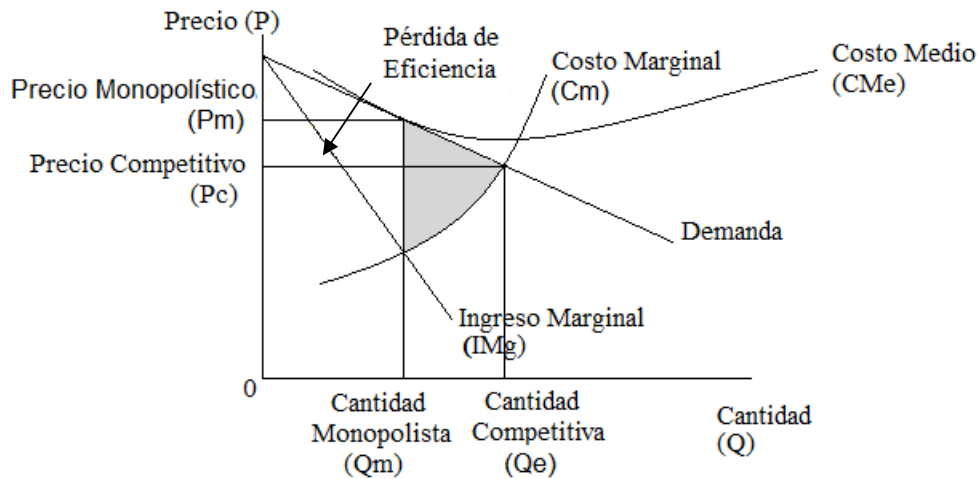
Precio (P)

Pérdida de Eficiencia

Costo Marginal (Cm)

Costo Medio (CMe)

Precio Monopolístico (Pm)

Precio Competitivo (Pc)

Demanda

Ingreso Marginal (IMg)

0

Cantidad Monopolista (Qm)

Cantidad Competitiva (Qe)

Cantidad (Q)